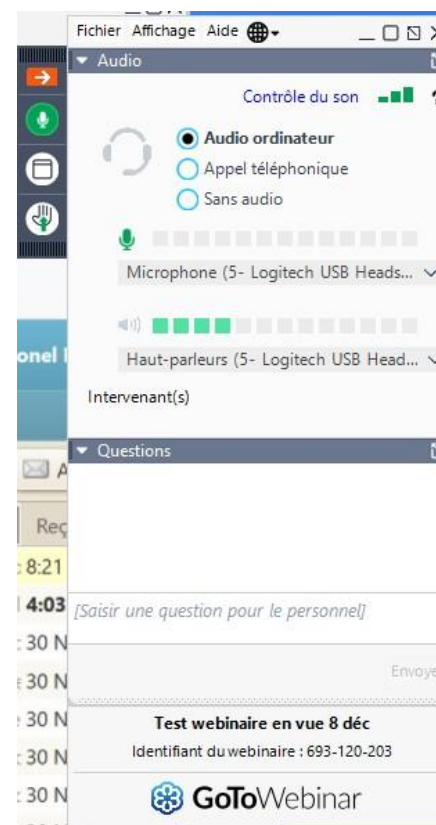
Fichier Affichage Aide

Audio

Contrôle du son

Audio ordinateur
Appel téléphonique
Sans audio

Microphone (5- Logitech USB Heads...

Haut-parleurs (5- Logitech USB Head...

Intervenant(s)

Questions

[Saisir une question pour le personnel]

Envoye

Test webinaire en vue 8 déc

Identifiant du webinaire : 693-120-203

GoToWebinar

onel

A

Reç

8:21

4:03

30 N

30 N

30 N

30 N

30 N